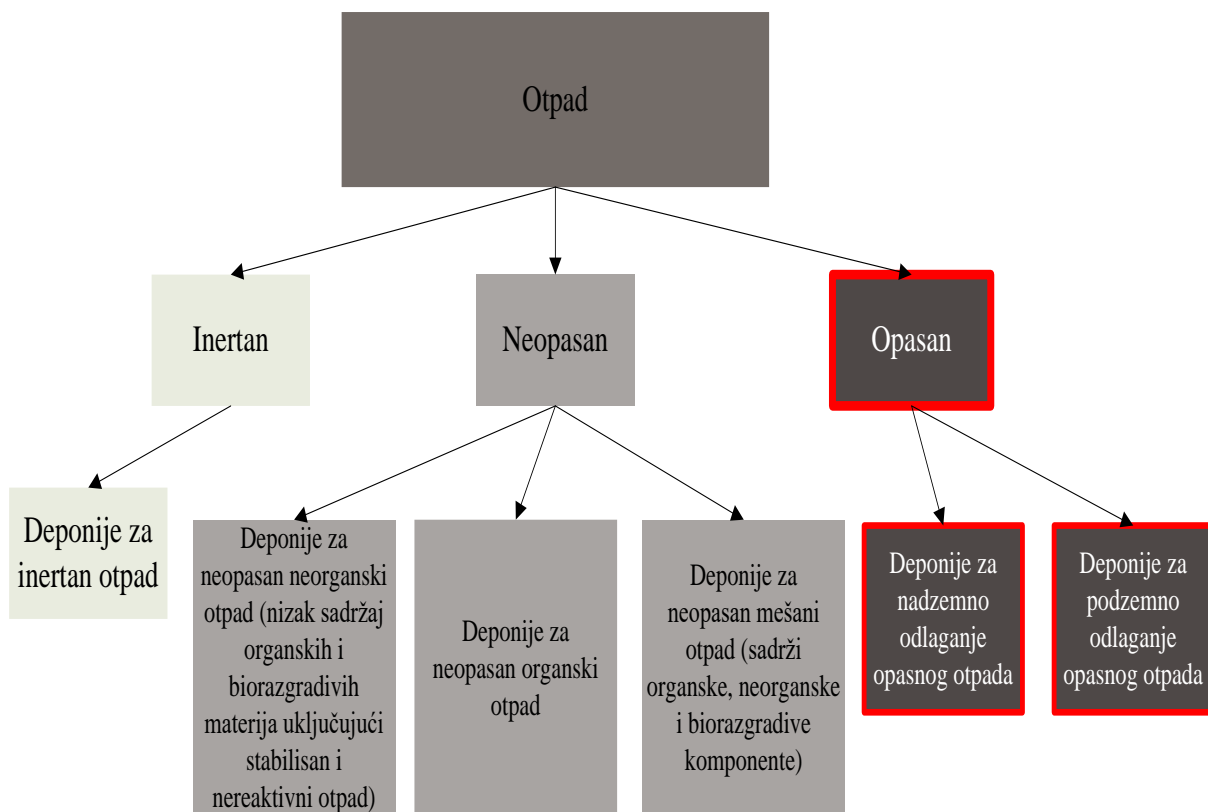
Otpad

Inertan

Neopasan

Opasan

Deponije za inertan otpad

Deponije za neopasan neorganski otpad (nizak sadržaj organskih i biorazgradivih materija uključujući stabilisan i nereaktivni otpad)

Deponije za neopasan organski otpad

Deponije za neopasan mešani otpad (sadrži organske, neorganske i biorazgradive komponente)

Deponije za nadzemno odlaganje opasnog otpada

Deponije za podzemno odlaganje opasnog otpada